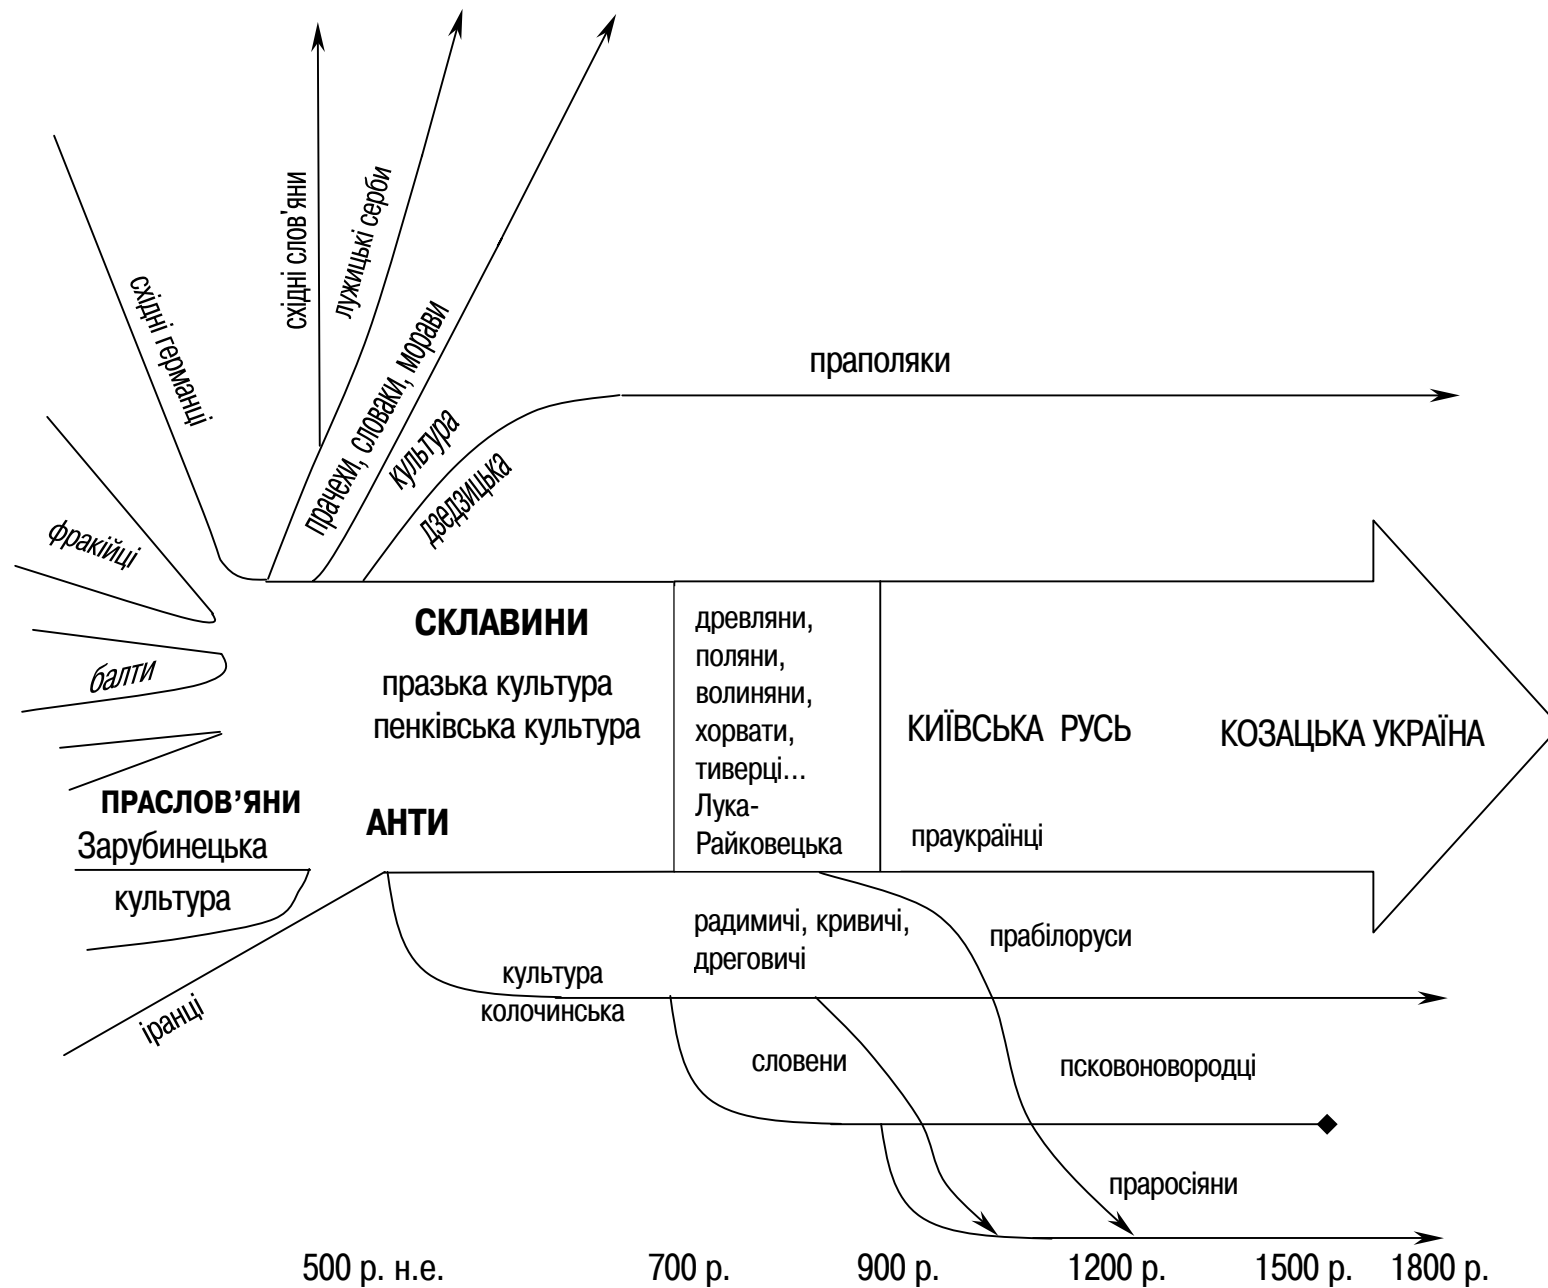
східні германці

східні слов'яни

лужицькі серби

прачехи, словаки, морави

культура

дзедзицька

праполяки

фракійці

балти

ПРАСЛОВ'ЯНИ

Зарубинецька

культура

СКЛАВИНИ

празька культура

пенківська культура

АНТИ

древляни, поляни, волиняни, хорвати, тиверці... Лука-Райковецька

КИЇВСЬКА РУСЬ

КОЗАЦЬКА УКРАЇНА

праукраїнці

іранці

культура колочинська

радимичі, кривичі, дреговичі

прабілоруси

словени

псковоновородці

праросіяни

500 р. н.е.

700 р.

900 р.

1200 р.

1500 р.

1800 р.